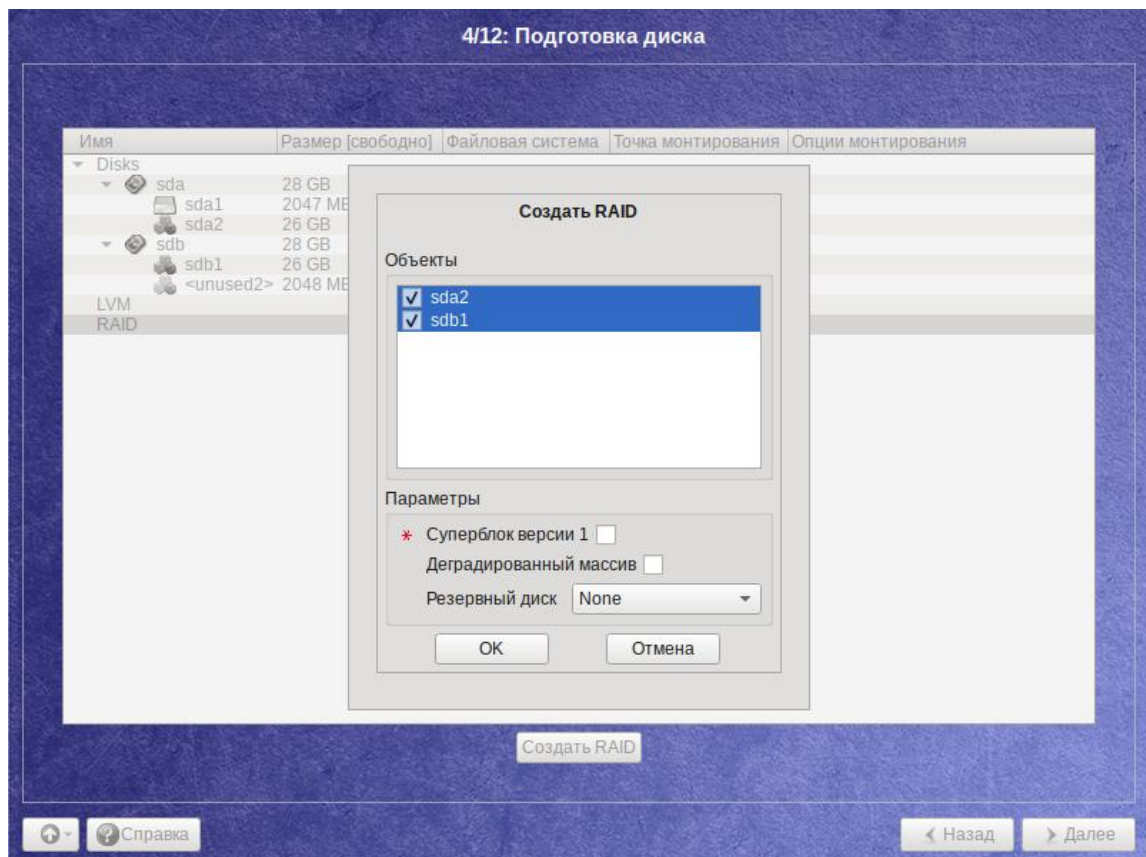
4/12: Подготовка диска

| Имя | Размер [свободно] | Файловая система | Точка монтирования | Опции монтирования |
|---|---|---|---|---|
| Disks | | | | |
| sda | 28 GB | | | |
| sda1 | 2047 MB | | | |
| sda2 | 26 GB | | | |
| sdb | 28 GB | | | |
| sdb1 | 26 GB | | | |
| <unused2> | 2048 MB | | | |
| LVM | | | | |
| RAID | | | | |

Создать RAID

Объекты

sda2
sdb1

Параметры

* Суперблок версии 1

Деградированный массив

Резервный диск None

OK

Отмена

Создать RAID

Справка

Назад

Далее